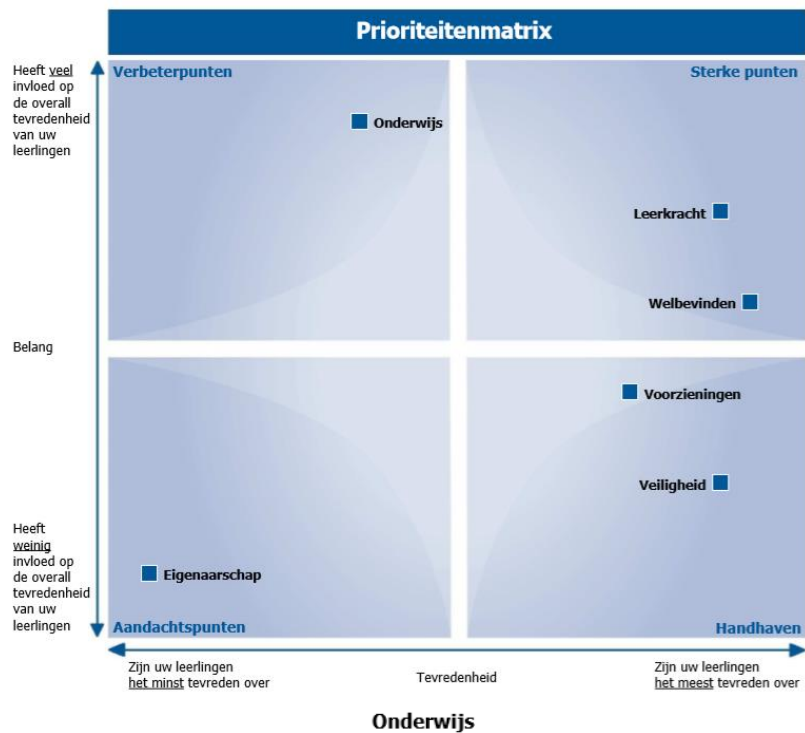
Prioriteitenmatrix

Heeft veel invloed op de overall tevredenheid van uw leerlingen

Belang

Heeft weinig invloed op de overall tevredenheid van uw leerlingen

Verbeterpunten

Onderwijs

Sterke punten

Leerkracht

Welbevinden

Voorzieningen

Veiligheid

Eigenaarschap

Aandachtspunten

Handhaven

Zijn uw leerlingen het minst tevreden over

Tevredenheid

Zijn uw leerlingen het meest tevreden over

Onderwijs